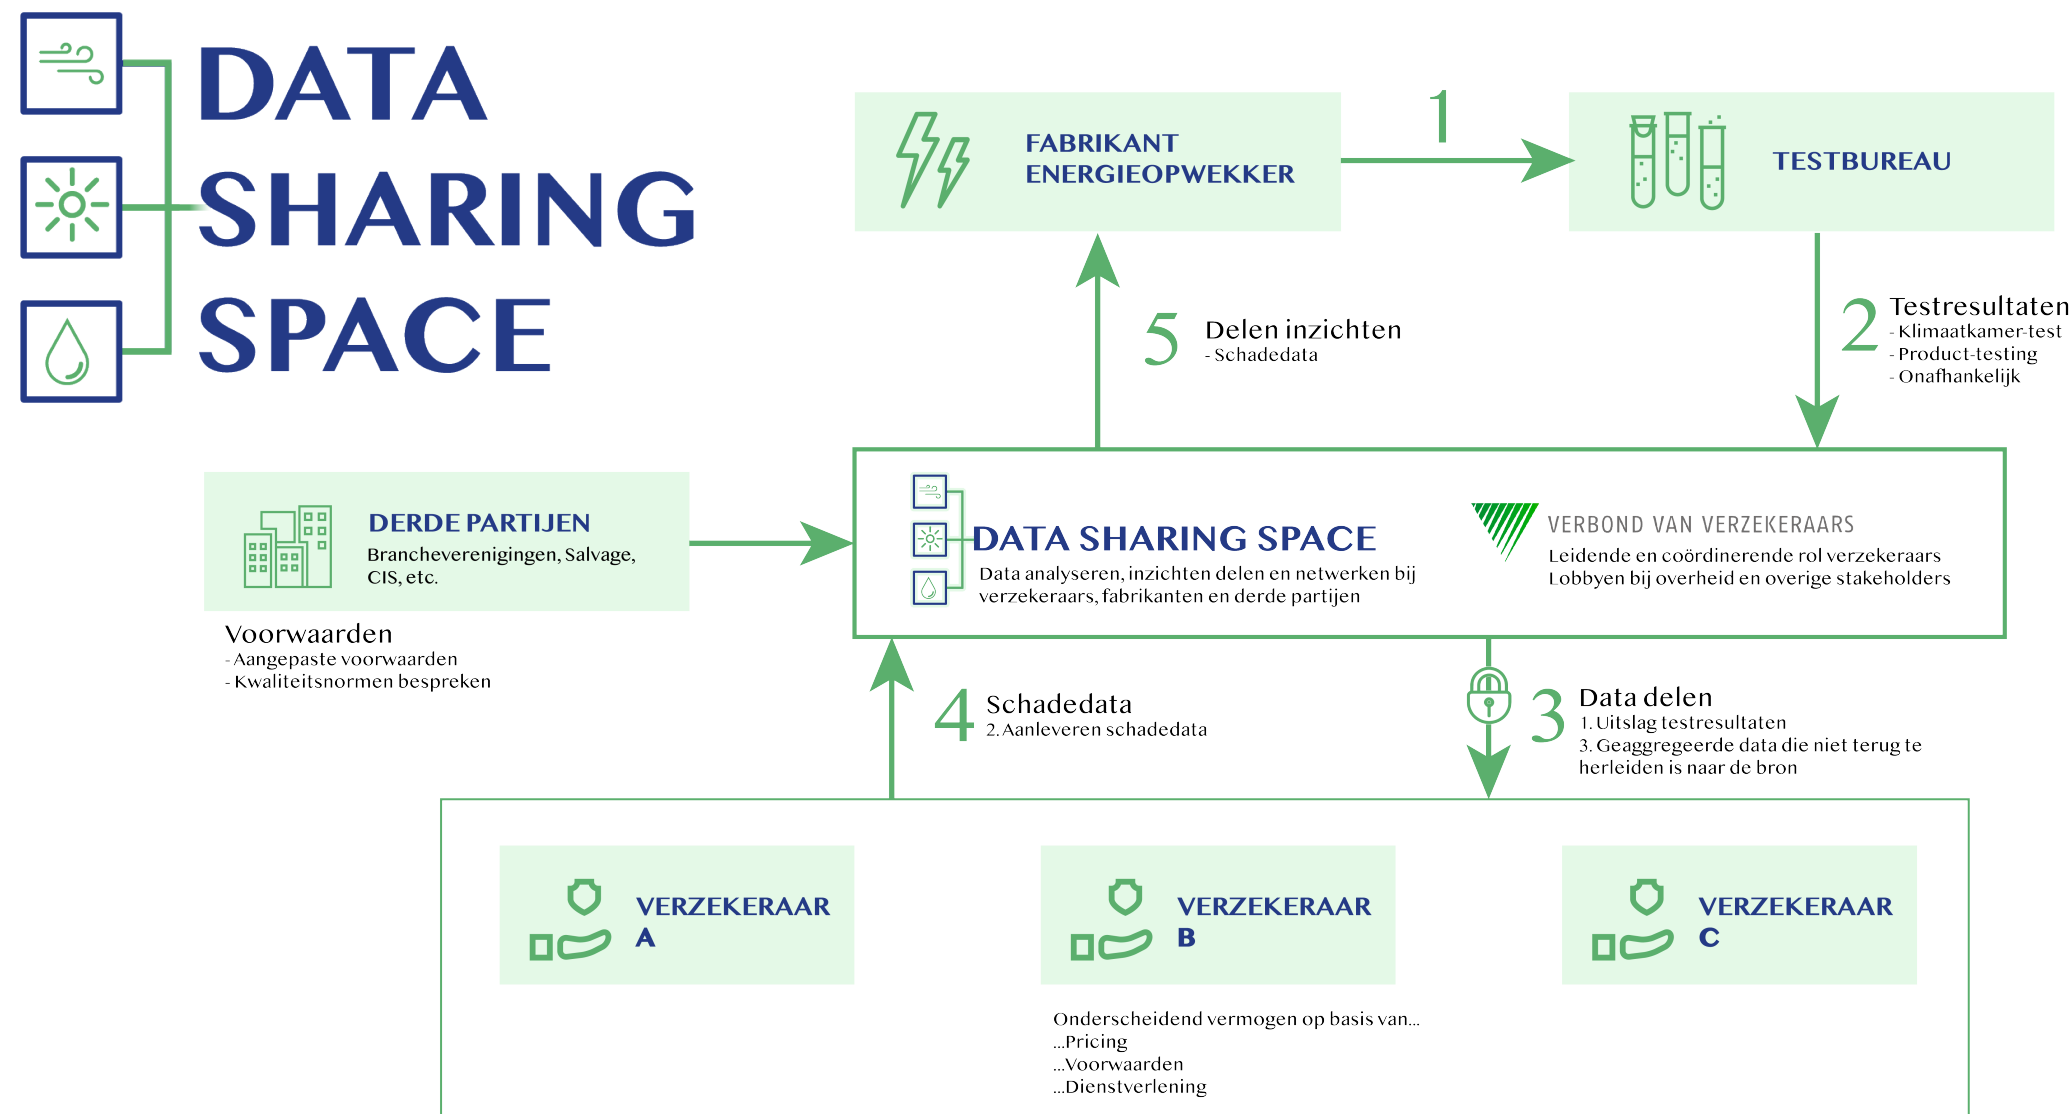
DATA SHARING SPACE

FABRIKANT ENERGIEOPWEKKER

1

TESTBUREAU

2 Testresultaten
- Klimaatkamer-test
- Product-testing
- Onafhankelijk

5 Delen inzichten
- Schadedata

DERDE PARTIJEN
Brancheverenigingen, Salvage, CIS, etc.

Voorwaarden
- Aangepaste voorwaarden
- Kwaliteitsnormen bespreken

DATA SHARING SPACE
Data analyseren, inzichten delen en netwerken bij verzekeraars, fabrikanten en derde partijen

VERBOND VAN VERZEKERAARS
Leidende en coördinerende rol verzekeraars
Lobbyen bij overheid en overige stakeholders

4 Schadedata
2. Aanleveren schadedata

3 Data delen
1. Uitslag testresultaten
3. Geaggregeerde data die niet terug te herleiden is naar de bron

VERZEKERAAR A

VERZEKERAAR B

VERZEKERAAR C

Onderscheidend vermogen op basis van...
...Pricing
...Voorwaarden
...Dienstverlening